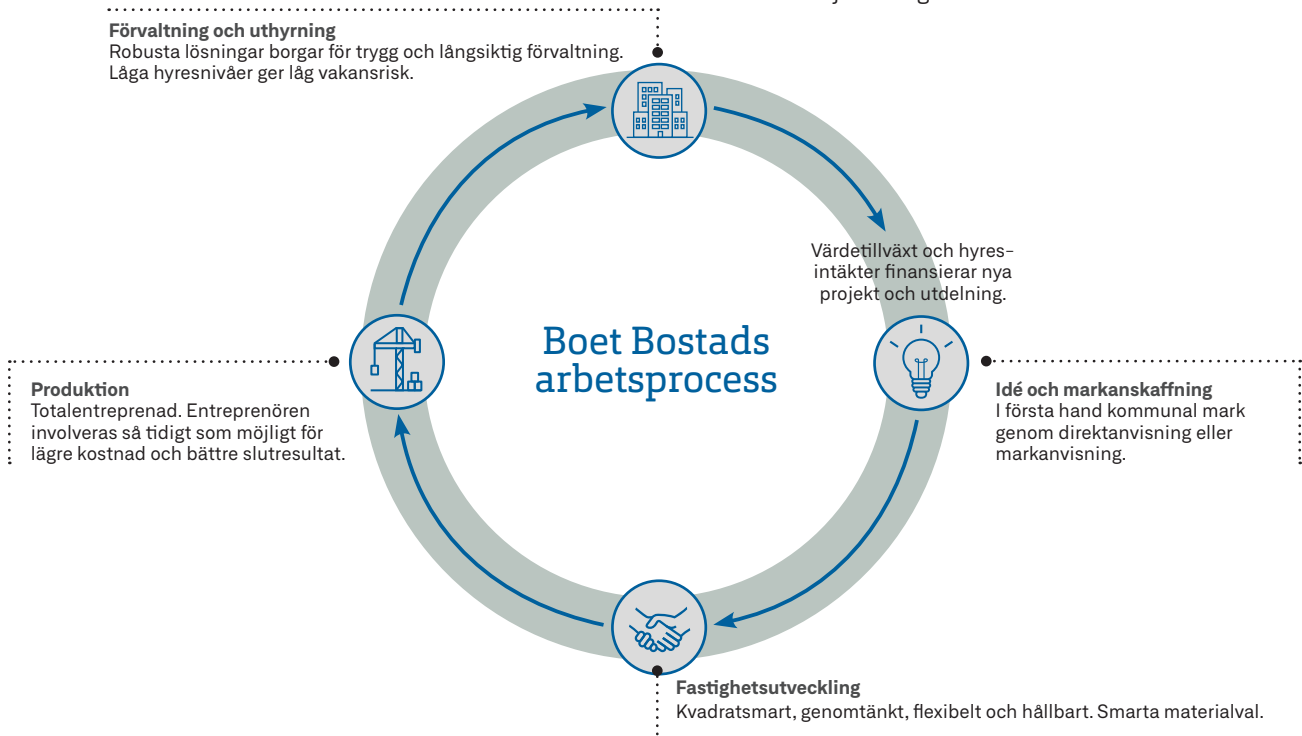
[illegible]

**Förvaltning och uthyrning**
Robusta lösningar borgar för trygg och långsiktig förvaltning. Låga hyresnivåer ger låg vakansrisk.

Värdetillväxt och hyresintäkter finansierar nya projekt och utdelning.

Boet Bostads arbetsprocess

**Produktion**
Totalentreprenad. Entreprenören involveras så tidigt som möjligt för lägre kostnad och bättre slutresultat.

**Idé och markanskaffning**
I första hand kommunal mark genom direktanvisning eller markanvisning.

**Fastighetsutveckling**
Kvadratsmart, genomtänkt, flexibelt och hållbart. Smarta materialval.